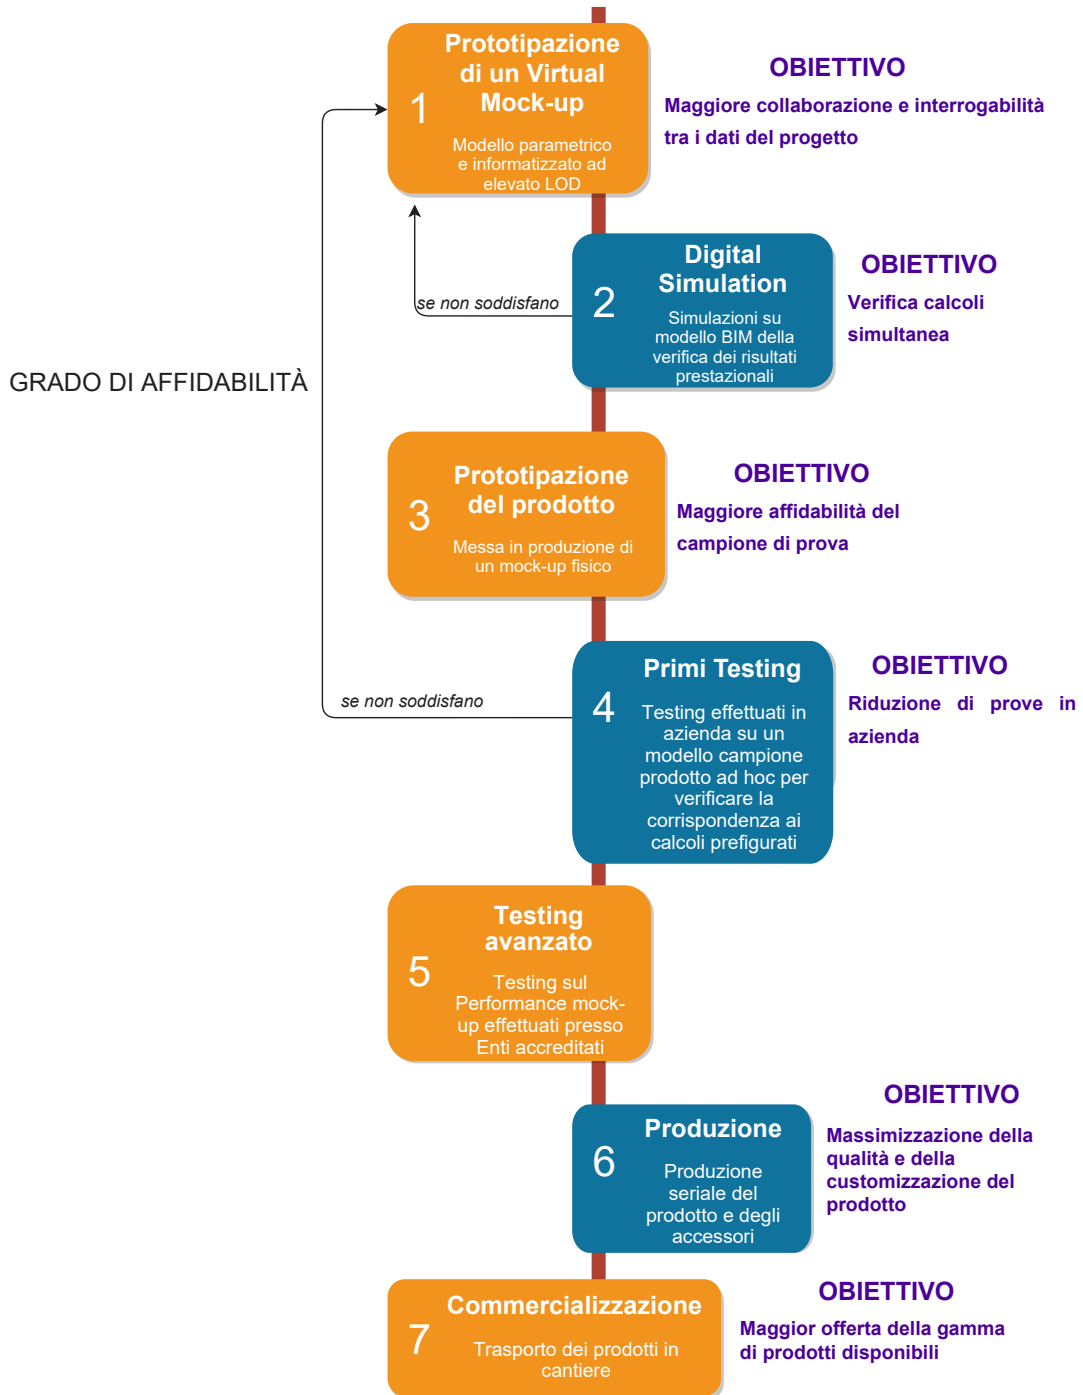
GRADO DI AFFIDABILITÀ

1
Prototipazione di un Virtual Mock-up
Modello parametrico e informatizzato ad elevato LOD

OBIETTIVO
Maggiore collaborazione e interrogabilità tra i dati del progetto

se non soddisfano

2
Digital Simulation
Simulazioni su modello BIM della verifica dei risultati prestazionali

OBIETTIVO
Verifica calcoli simultanea

3
Prototipazione del prodotto
Messa in produzione di un mock-up fisico

OBIETTIVO
Maggiore affidabilità del campione di prova

se non soddisfano

4
Primi Testing
Testing effettuati in azienda su un modello campione prodotto ad hoc per verificare la corrispondenza ai calcoli prefigurati

OBIETTIVO
Riduzione di prove in azienda

5
Testing avanzato
Testing sul Performance mock-up effettuati presso Enti accreditati

6
Produzione
Produzione seriale del prodotto e degli accessori

OBIETTIVO
Massimizzazione della qualità e della customizzazione del prodotto

7
Commercializzazione
Trasporto dei prodotti in cantiere

OBIETTIVO
Maggior offerta della gamma di prodotti disponibili